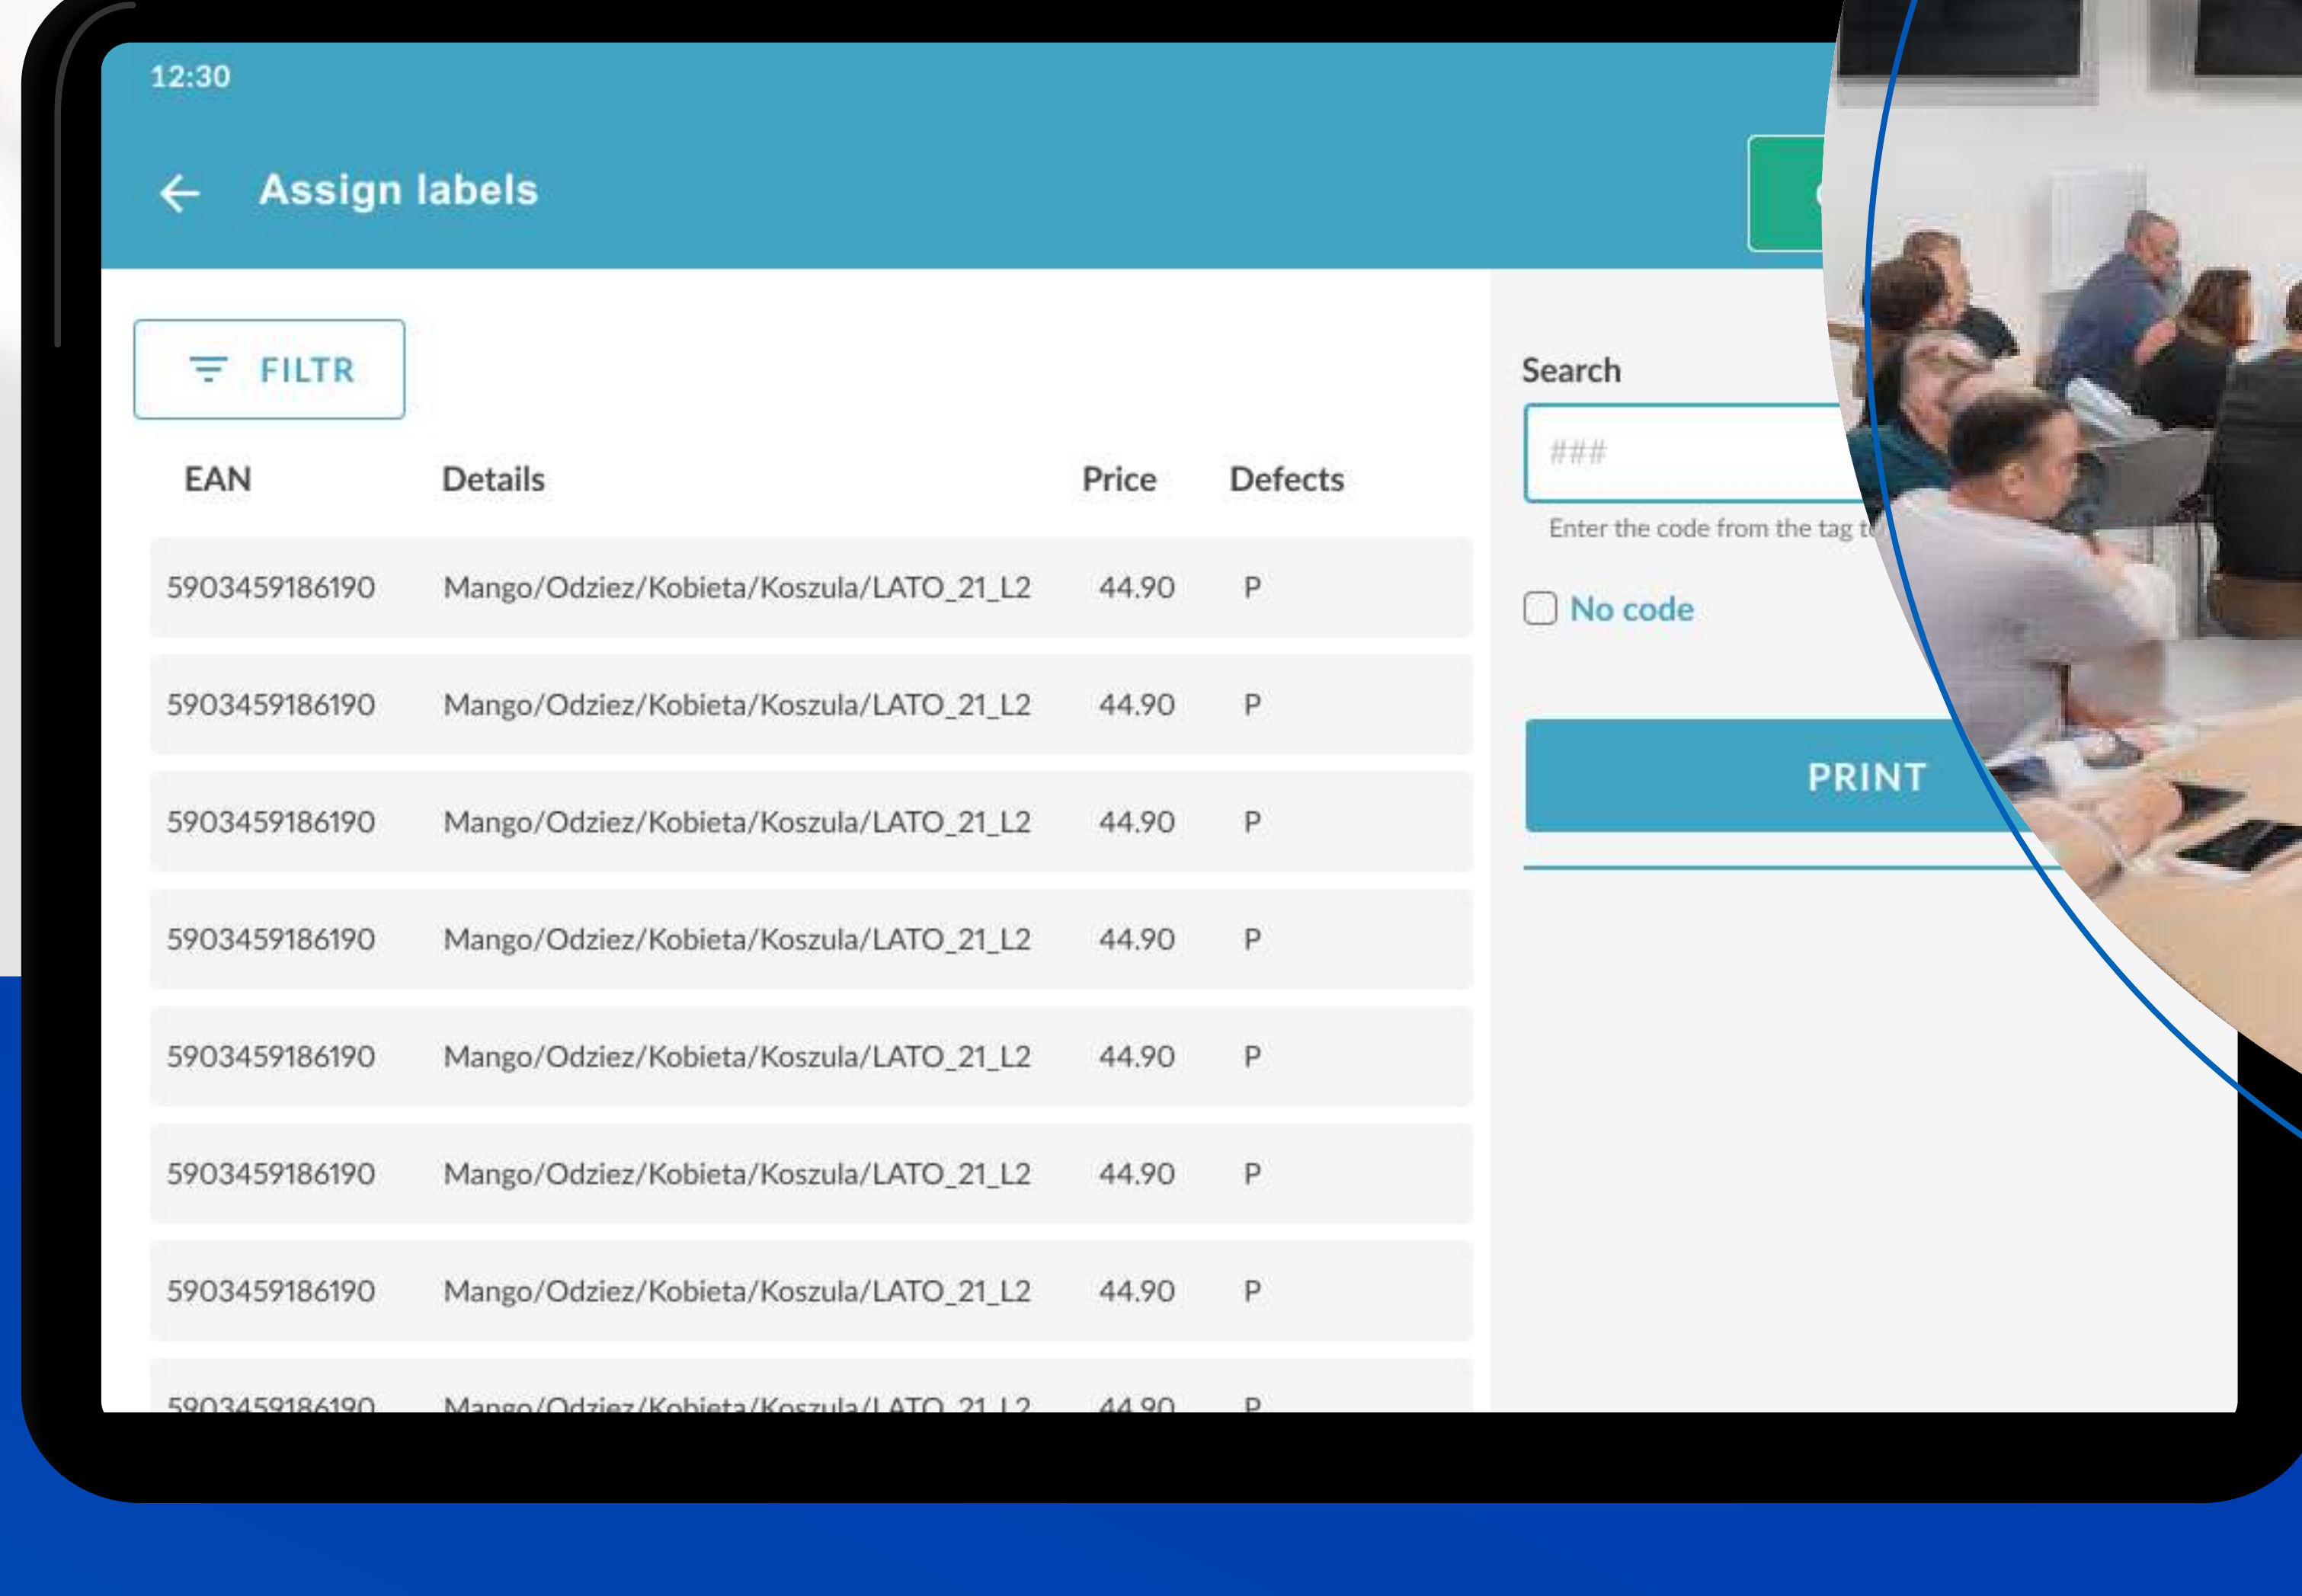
12:30

Assign labels

FILTR

| EAN | Details | Price | Defects |
|---|---|---|---|
| 5903459186190 | Mango/Odziez/Kobieta/Koszula/LATO_21_L2 | 44.90 | P |
| 5903459186190 | Mango/Odziez/Kobieta/Koszula/LATO_21_L2 | 44.90 | P |
| 5903459186190 | Mango/Odziez/Kobieta/Koszula/LATO_21_L2 | 44.90 | P |
| 5903459186190 | Mango/Odziez/Kobieta/Koszula/LATO_21_L2 | 44.90 | P |
| 5903459186190 | Mango/Odziez/Kobieta/Koszula/LATO_21_L2 | 44.90 | P |
| 5903459186190 | Mango/Odziez/Kobieta/Koszula/LATO_21_L2 | 44.90 | P |
| 5903459186190 | Mango/Odziez/Kobieta/Koszula/LATO_21_L2 | 44.90 | P |
| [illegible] | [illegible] | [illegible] | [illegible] |

Search

###

Enter the code from the tag t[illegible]

No code

PRINT